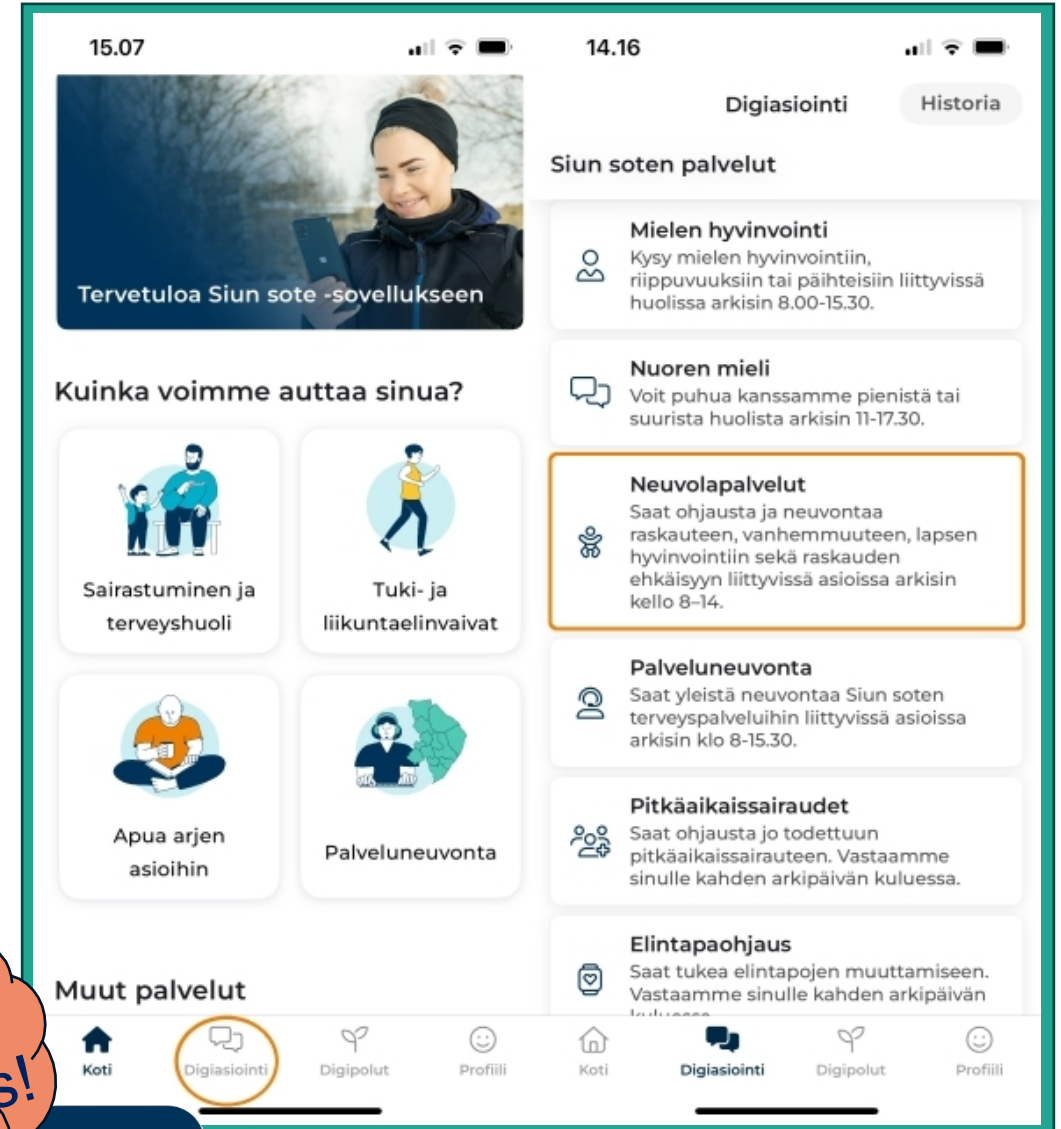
15.07

Tervetuloa Siun sote -sovellukseen

Kuinka voimme auttaa sinua?

Sairastuminen ja terveyshuoli

Tuki- ja liikuntaelinvaivat

Apua arjen asioihin

Palveluneuvonta

Muut palvelut

Koti Digiasiointi Digipolut Profiili

14.16

Digiasiointi

Historia

Siun soten palvelut

Mielen hyvinvointi
Kysy mielen hyvinvointiin, riippuvuuksiin tai päihteisiin liittyvissä huolissa arkisin 8.00-15.30.

Nuoren mieli
Voit puhua kanssamme pienistä tai suurista huolista arkisin 11-17.30.

Neuvolapalvelut
Saat ohjausta ja neuvontaa raskauteen, vanhemmuuteen, lapsen hyvinvointiin sekä raskauden ehkäisyyn liittyvissä asioissa arkisin kello 8–14.

Palveluneuvonta
Saat yleistä neuvontaa Siun soten terveyspalveluihin liittyvissä asioissa arkisin klo 8-15.30.

Pitkäaikaissairaudet
Saat ohjausta jo todettuun pitkäaikaissairauteen. Vastaamme sinulle kahden arkipäivän kuluessa.

Elintapaohjaus
Saat tukea elintapojen muuttamiseen. Vastaamme sinulle kahden arkipäivän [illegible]

Koti Digiasiointi Digipolut Profiili

s!